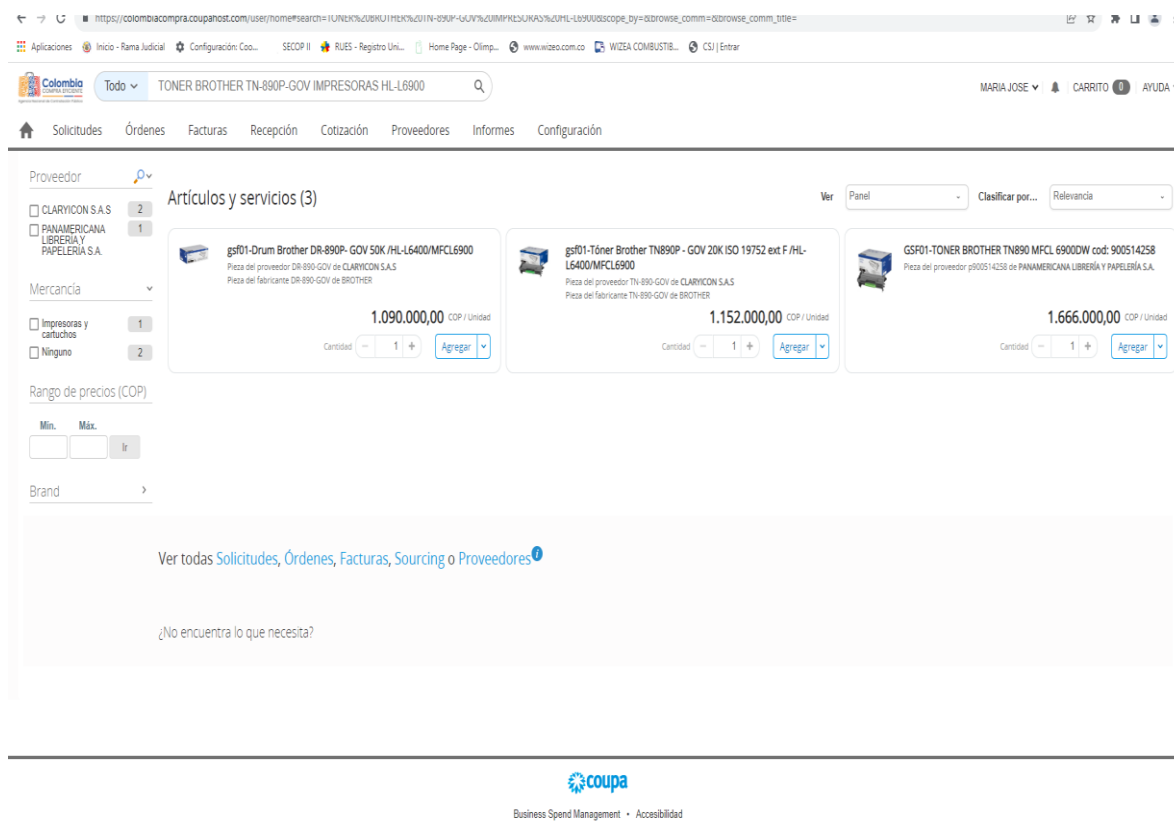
https://colombiacompra.coupahost.com/user/home#search=TONER%20BROTHER%20TN-890P-GOV%20IMPRESORAS%20HL-L6900&scope_by=&browse_comm=&browse_comm_title=

Aplicaciones Inicio - Rama Judicial Configuración: Coo... SECOP II RUES - Registro Uni... Home Page - Olimp... www.wizeo.com.co WIZEA COMBUSTIB... CSJ | Entrar

Colombia Compra Eficiente

Todo TONER BROTHER TN-890P-GOV IMPRESORAS HL-L6900

MARIA JOSE CARRITO 0 AYUDA

Solicitudes Órdenes Facturas Recepción Cotización Proveedores Informes Configuración

Proveedor

CLARYICON S.A.S 2

PANAMERICANA LIBRERÍA Y PAPELERÍA S.A. 1

Mercancía

Impresoras y cartuchos 1

Ninguno 2

Rango de precios (COP)

Mín. Máx.

Ir

Brand

Artículos y servicios (3)

Ver Panel Clasificar por... Relevancia

gsf01-Drum Brother DR-890P- GOV 50K /HL-L6400/MFCL6900
Pieza del proveedor DR-890-GOV de CLARYICON S.A.S
Pieza del fabricante DR-890-GOV de BROTHER
1.090.000,00 COP / Unidad
Cantidad 1 Agregar

gsf01-Tóner Brother TN890P - GOV 20K ISO 19752 ext F /HL-L6400/MFCL6900
Pieza del proveedor TN-890-GOV de CLARYICON S.A.S
Pieza del fabricante TN-890-GOV de BROTHER
1.152.000,00 COP / Unidad
Cantidad 1 Agregar

GSF01-TONER BROTHER TN890 MFCL 6900DW cod: 900514258
Pieza del proveedor p900514258 de PANAMERICANA LIBRERÍA Y PAPELERÍA S.A.
1.666.000,00 COP / Unidad
Cantidad 1 Agregar

Ver todas Solicitudes, Órdenes, Facturas, Sourcing o Proveedores

¿No encuentra lo que necesita?

coupa

Business Spend Management • Accesibilidad